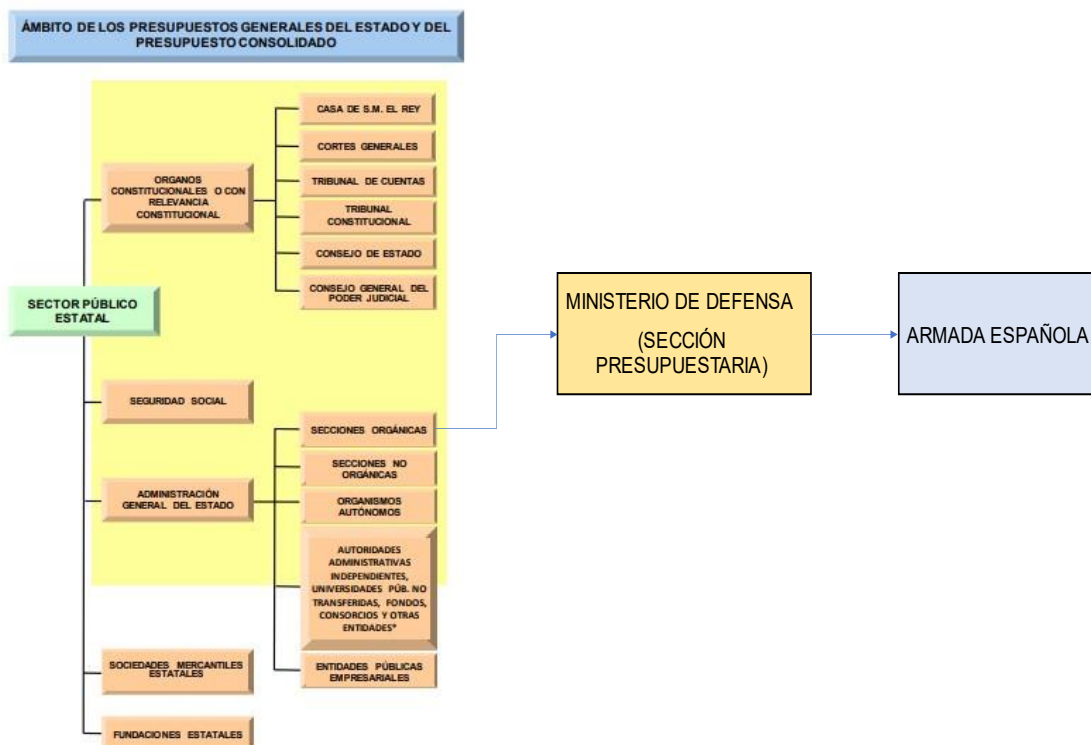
ÁMBITO DE LOS PRESUPUESTOS GENERALES DEL ESTADO Y DEL PRESUPUESTO CONSOLIDADO

SECTOR PÚBLICO ESTATAL

ORGANOS CONSTITUCIONALES O CON RELEVANCIA CONSTITUCIONAL

CASA DE S.M. EL REY

CORTES GENERALES

TRIBUNAL DE CUENTAS

TRIBUNAL CONSTITUCIONAL

CONSEJO DE ESTADO

CONSEJO GENERAL DEL PODER JUDICIAL

SEGURIDAD SOCIAL

ADMINISTRACIÓN GENERAL DEL ESTADO

SECCIONES ORGÁNICAS

SECCIONES NO ORGÁNICAS

ORGANISMOS AUTÓNOMOS

AUTORIDADES ADMINISTRATIVAS INDEPENDIENTES, UNIVERSIDADES PÚB. NO TRANSFERIDAS, FONDOS, CONSORCIOS Y OTRAS ENTIDADES*

ENTIDADES PÚBLICAS EMPRESARIALES

SOCIEDADES MERCANTILES ESTATALES

FUNDACIONES ESTATALES

MINISTERIO DE DEFENSA

(SECCIÓN PRESUPUESTARIA)

ARMADA ESPAÑOLA